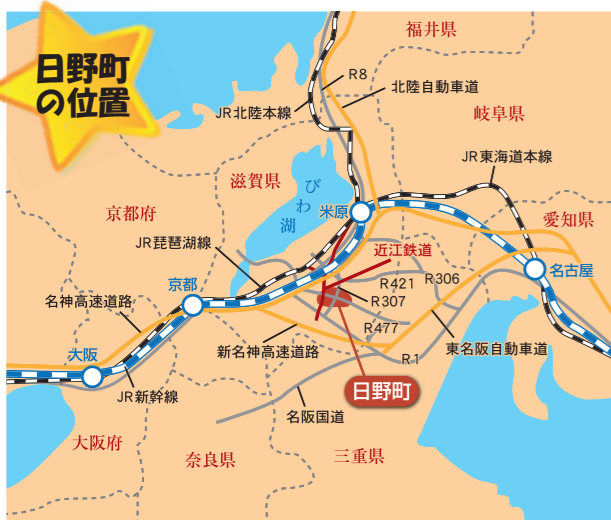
日野町の位置

福井県
R8
北陸自動車道
JR北陸本線
岐阜県
JR東海道本線
滋賀県
びわ湖
米原
愛知県
京都府
近江鉄道
JR琵琶湖線
名古屋
R421
R306
京都
R307
名神高速道路
R477
東名阪自動車道
新名神高速道路
R1
大阪
日野町
JR新幹線
名阪国道
大阪府
奈良県
三重県